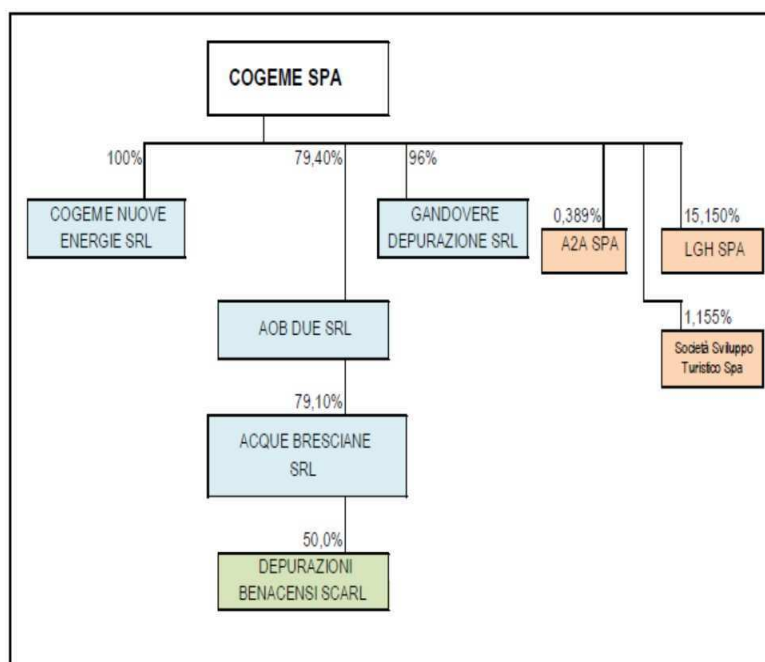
COGEME SPA

100%

COGEME NUOVE ENERGIE SRL

79,40%

96%

GANDOVERE DEPURAZIONE SRL

0,389%

A2A SPA

15,150%

LGH SPA

AOB DUE SRL

1,155%

Società Sviluppo Turistico Spa

79,10%

ACQUE BRESCIANE SRL

50,0%

DEPURAZIONI BENACENSI SCARL